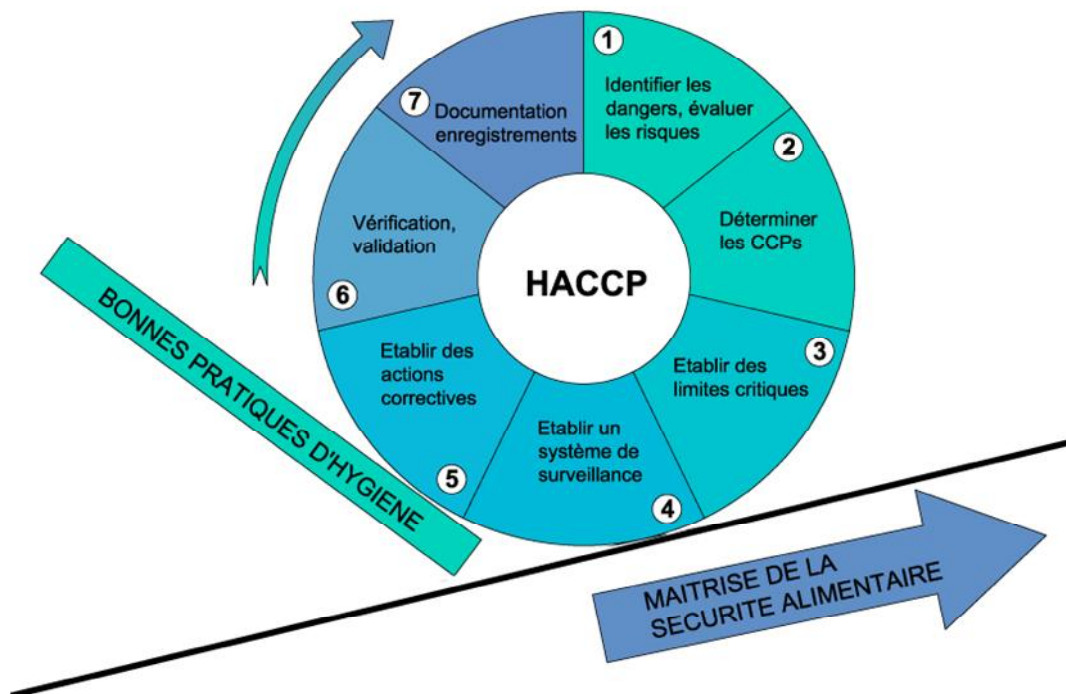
HACCP

1 Identifier les dangers, évaluer les risques

2 Déterminer les CCPs

3 Etablir des limites critiques

4 Etablir un système de surveillance

5 Etablir des actions correctives

6 Vérification, validation

7 Documentation enregistrements

BONNES PRATIQUES D'HYGIENE

MAITRISE DE LA SECURITE ALIMENTAIRE